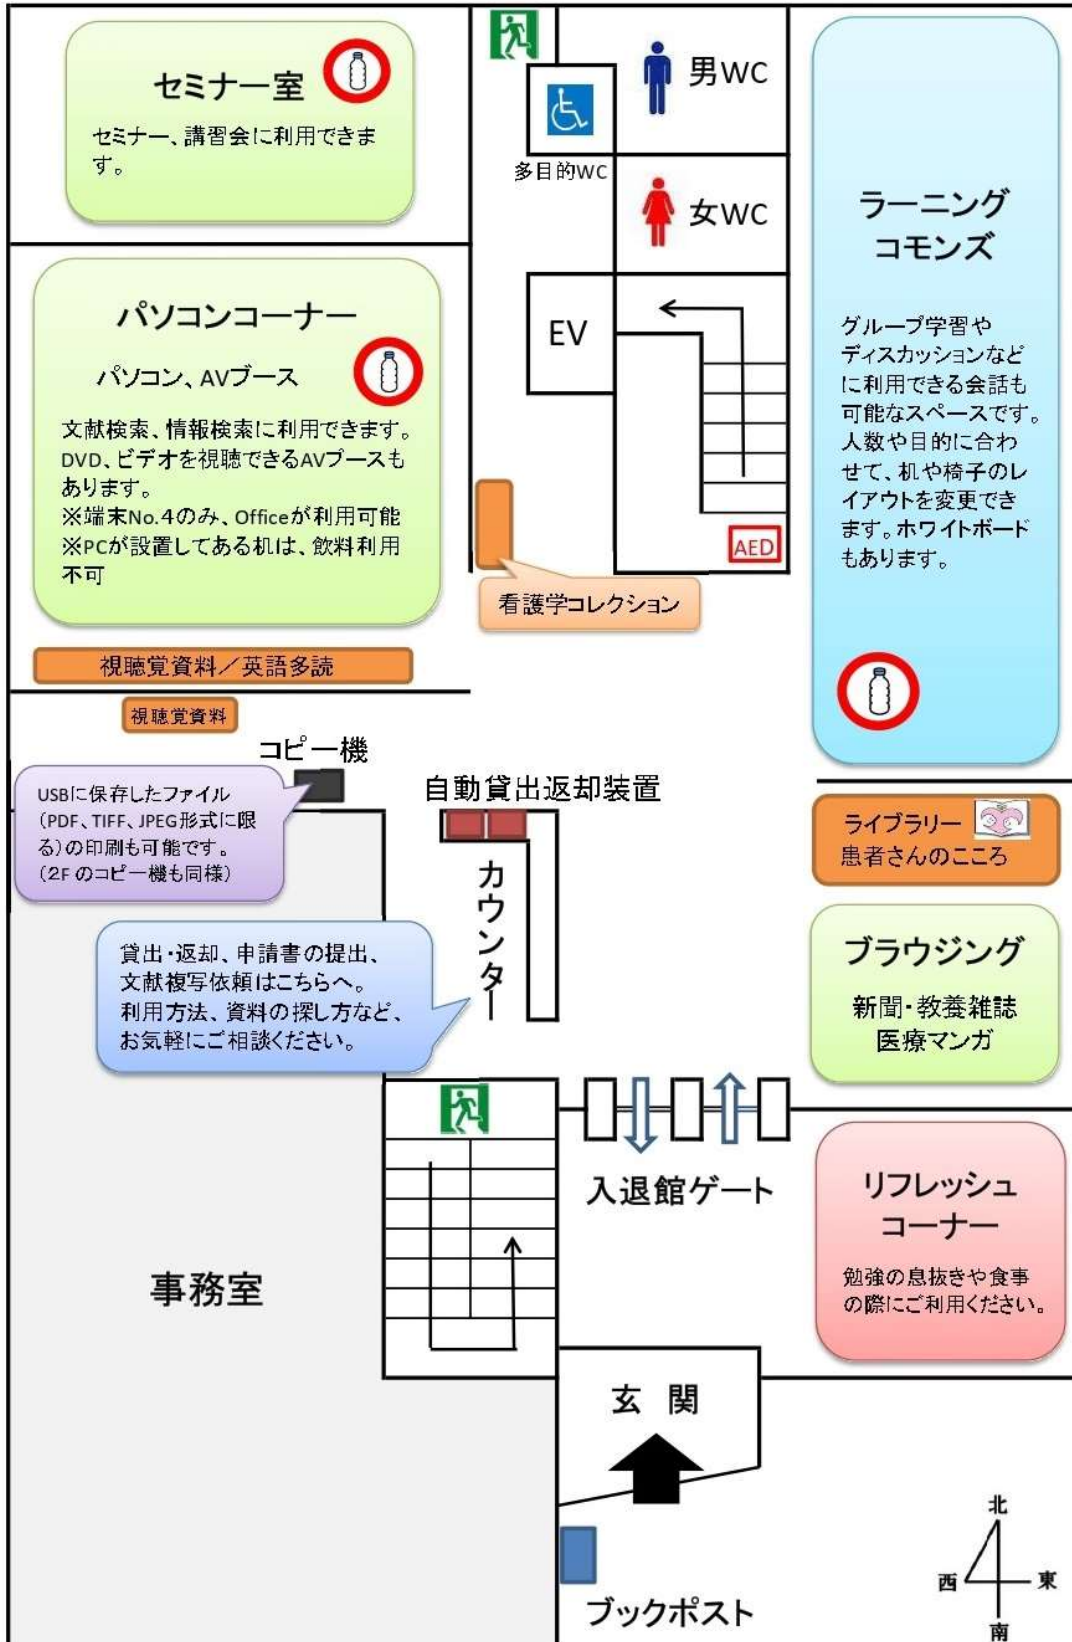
セミナー室

セミナー、講習会に利用できます。

男WC

多目的WC

女WC

ラーニング
コモンズ

グループ学習やディスカッションなどに利用できる会話も可能なスペースです。人数や目的に合わせて、机や椅子のレイアウトを変更できます。ホワイトボードもあります。

パソコンコーナー

パソコン、AVブース

文献検索、情報検索に利用できます。DVD、ビデオを視聴できるAVブースもあります。
※端末No.4のみ、Officeが利用可能
※PCが設置してある机は、飲料利用不可

EV

AED

看護学コレクション

視聴覚資料／英語多読

視聴覚資料

コピー機

USBに保存したファイル（PDF、TIFF、JPEG形式に限る）の印刷も可能です。（2F のコピー機も同様）

自動貸出返却装置

カウンター

ライブラリー
患者さんのこころ

ブラウジング

新聞・教養雑誌
医療マンガ

貸出・返却、申請書の提出、文献複写依頼はこちらへ。
利用方法、資料の探し方など、お気軽にご相談ください。

入退館ゲート

リフレッシュ
コーナー

勉強の息抜きや食事の際にご利用ください。

事務室

玄 関

ブックポスト

北
西
東
南